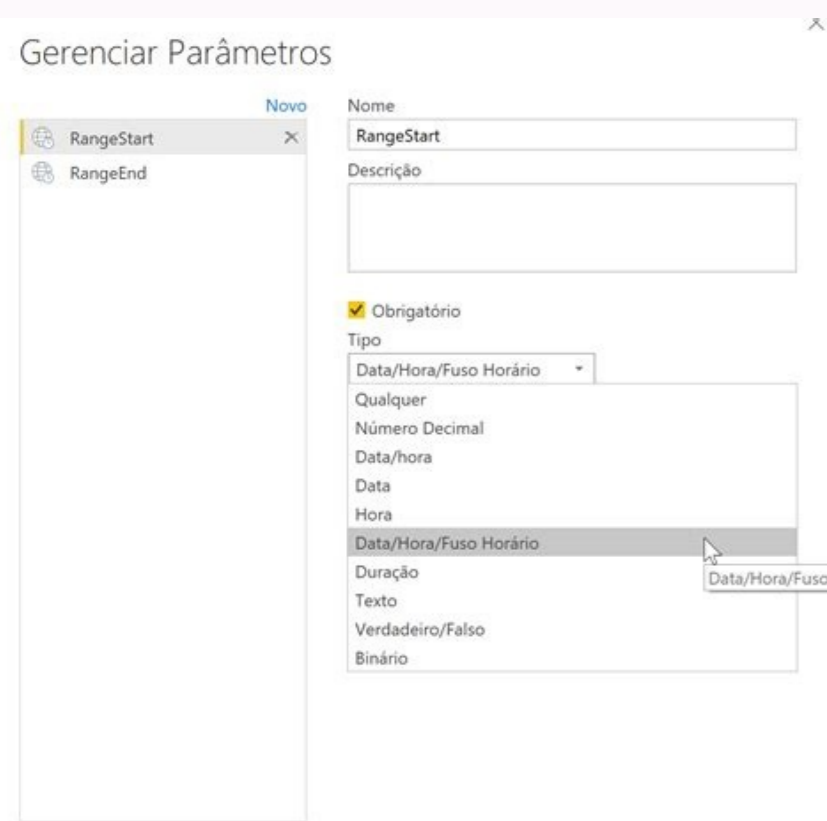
Gerenciar Parâmetros

Novo

RangeStart

RangeEnd

Nome

RangeStart

Descrição

Obrigatório

Tipo

Data/Hora/Fuso Horário

Qualquer

Número Decimal

Data/hora

Data

Hora

Data/Hora/Fuso Horário

Duração

Texto

Verdadeiro/Falso

Binário

Data/Hora/Fuso